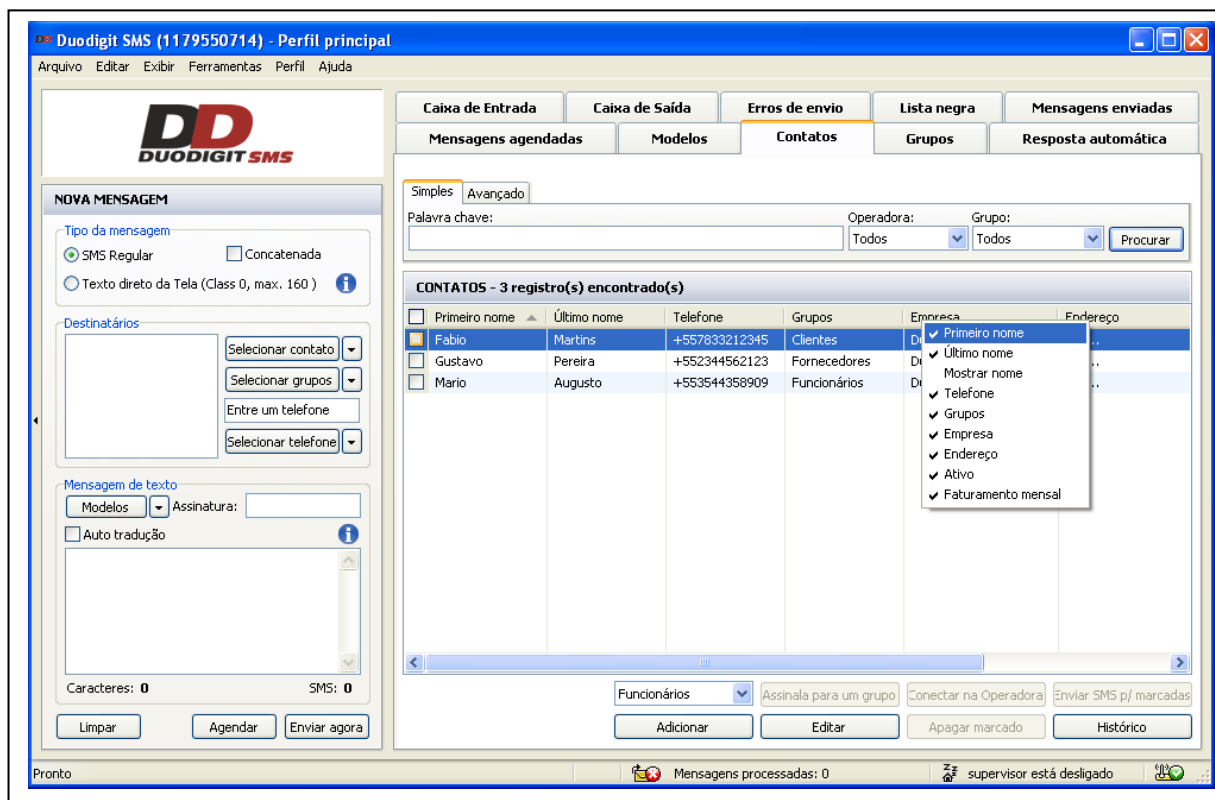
Duodigit SMS (1179550714) - Perfil principal
Arquivo Editar Exibir Ferramentas Perfil Ajuda

DD
DUODIGIT SMS

NOVA MENSAGEM
Tipo da mensagem
SMS Regular
Concatenada
Texto direto da Tela (Class 0, max. 160 )

Destinatários
Selecionar contato
Selecionar grupos
Entre um telefone
Selecionar telefone

Mensagem de texto
Modelos
Assinatura:
Auto tradução

Caracteres: 0
SMS: 0

Limpar
Agendar
Enviar agora

Caixa de Entrada | Caixa de Saída | Erros de envio | Lista negra | Mensagens enviadas
Mensagens agendadas | Modelos | Contatos | Grupos | Resposta automática

Simples | Avançado
Palavra chave:
Operadora: Todos
Grupo: Todos
Procurar

CONTATOS - 3 registro(s) encontrado(s)

| Primeiro nome | Último nome | Telefone | Grupos | Empresa | Endereço |
|---|---|---|---|---|---|
| Fabio | Martins | +557833212345 | Clientes | D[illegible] | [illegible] |
| Gustavo | Pereira | +552344562123 | Fornecedores | D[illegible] | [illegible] |
| Mario | Augusto | +553544358909 | Funcionários | D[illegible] | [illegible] |

Primeiro nome
Último nome
Mostrar nome
Telefone
Grupos
Empresa
Endereço
Ativo
Faturamento mensal

Funcionários
Assinala para um grupo
Conectar na Operadora
Enviar SMS p/ marcadas
Adicionar
Editar
Apagar marcado
Histórico

Pronto
Mensagens processadas: 0
supervisor está desligado